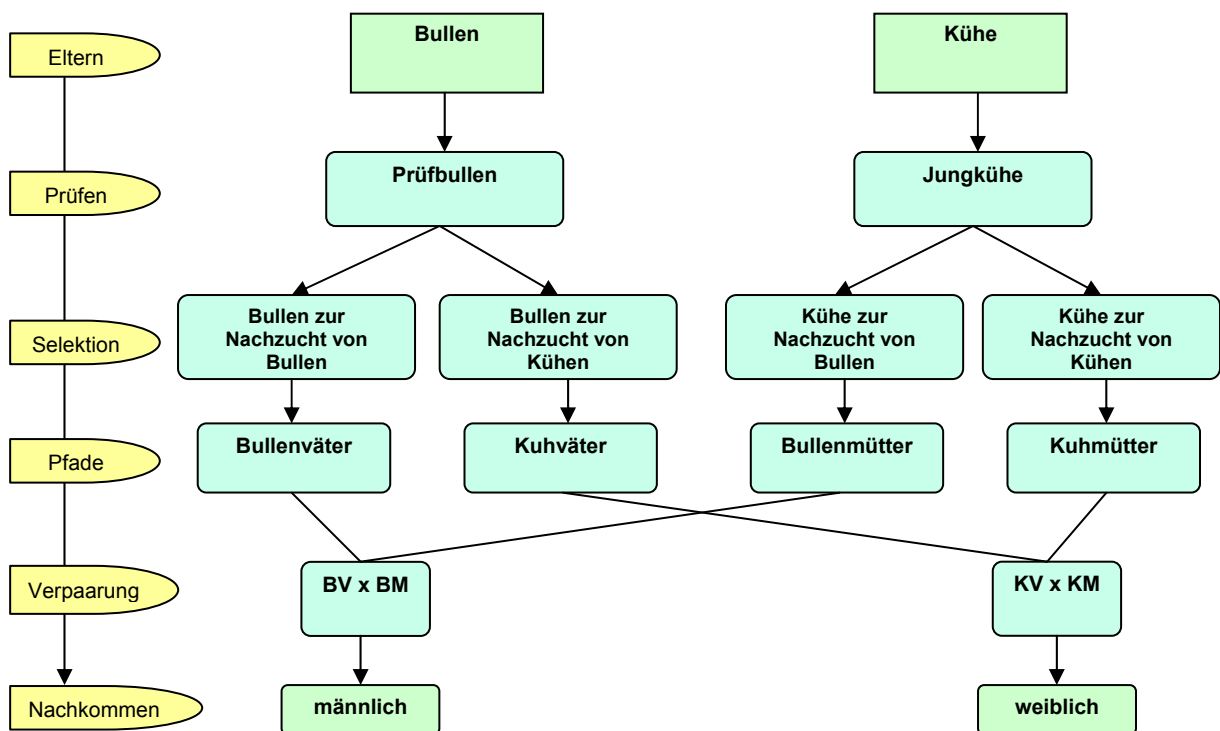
Eltern

Bullen

Kühe

Prüfen

Prüfbullen

Jungkühe

Selektion

Bullen zur Nachzucht von Bullen

Bullen zur Nachzucht von Kühen

Kühe zur Nachzucht von Bullen

Kühe zur Nachzucht von Kühen

Pfade

Bullenväter

Kuhväter

Bullenmütter

Kuhmütter

Verpaarung

BV x BM

KV x KM

Nachkommen

männlich

weiblich